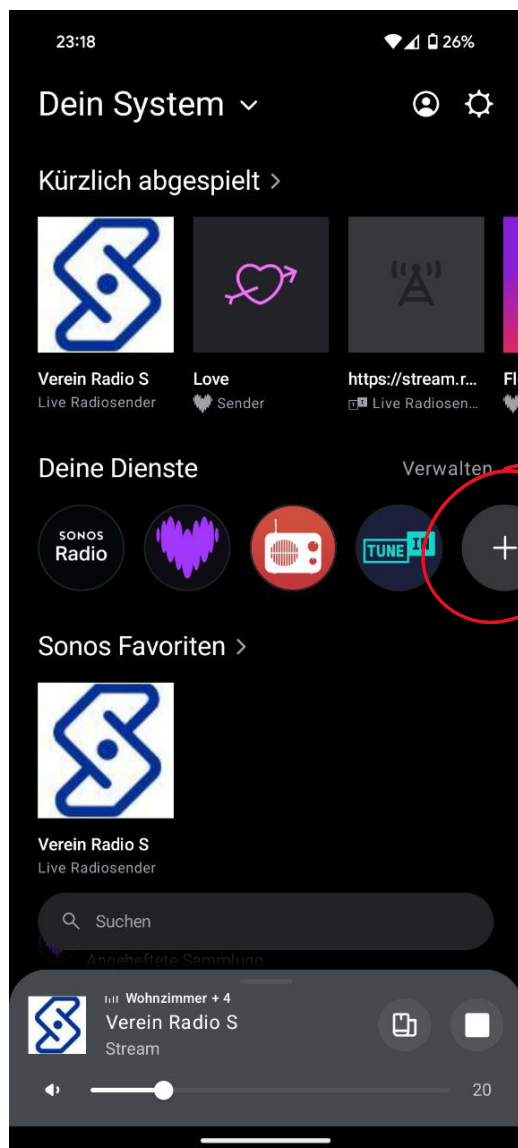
23:18
26%

Dein System

Kürzlich abgespielt >

Verein Radio S
Live Radiosender

Love
Sender

https://stream.r...
Live Radiosen...

Fl

Deine Dienste
Verwalten

SONOS
Radio

TUNE IN

Sonos Favoriten >

Verein Radio S
Live Radiosender

Suchen

Angeheftete Sammlung

Wohnzimmer + 4
Verein Radio S
Stream

20